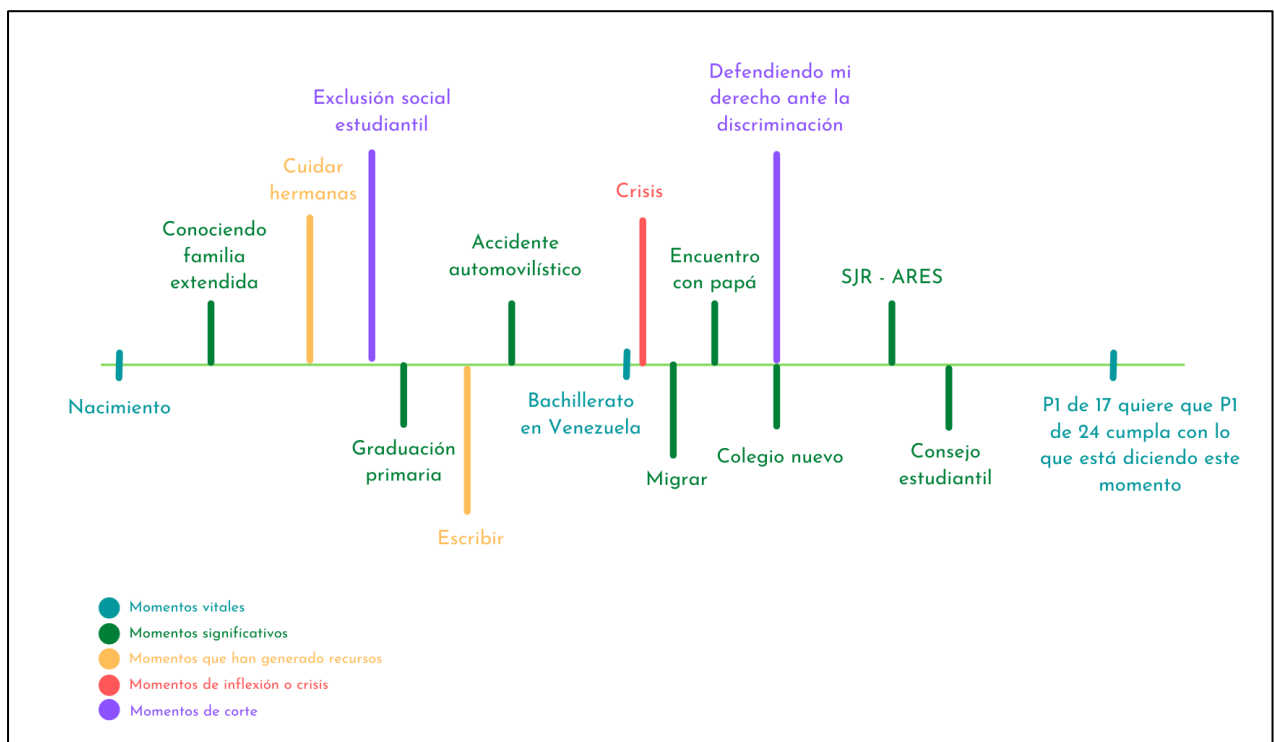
Defendiendo mi derecho ante la discriminación

Exclusión social estudiantil

Cuidar hermanas

Crisis

Conociendo familia extendida

Accidente automovilístico

Encuentro con papá

SJR - ARES

Nacimiento

Graduación primaria

Escribir

Bachillerato en Venezuela

Migrar

Colegio nuevo

Consejo estudiantil

P1 de 17 quiere que P1 de 24 cumpla con lo que está diciendo este momento

Momentos vitales
Momentos significativos
Momentos que han generado recursos
Momentos de inflexión o crisis
Momentos de corte